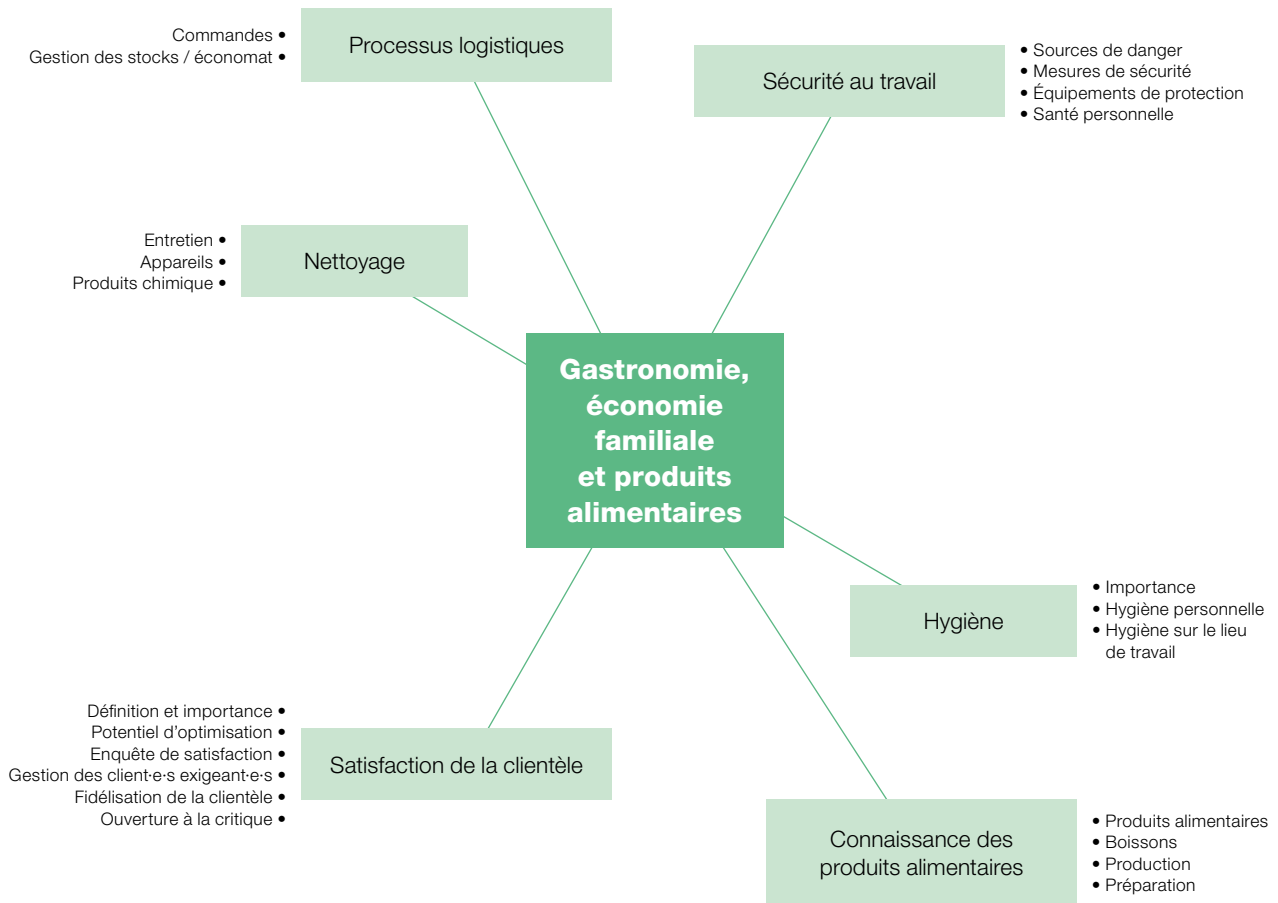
Commandes •
Gestion des stocks / économat •

Processus logistiques

Sécurité au travail

• Sources de danger
• Mesures de sécurité
• Équipements de protection
• Santé personnelle

Entretien •
Appareils •
Produits chimique •

Nettoyage

Gastronomie, économie familiale et produits alimentaires

Hygiène

• Importance
• Hygiène personnelle
• Hygiène sur le lieu de travail

Définition et importance •
Potentiel d'optimisation •
Enquête de satisfaction •
Gestion des client·e·s exigeant·e·s •
Fidélisation de la clientèle •
Ouverture à la critique •

Satisfaction de la clientèle

Connaissance des produits alimentaires

• Produits alimentaires
• Boissons
• Production
• Préparation